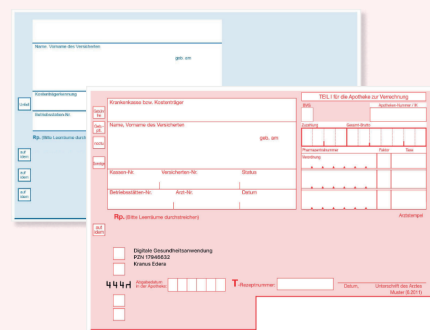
Name, Vorname des Versicherten

geb. am

Kostenträgerkennung

Betriebsstätten-Nr.

Rp. (Bitte Leerräume durch

aut idem

aut idem

aut idem

Krankenkasse bzw. Kostenträger

Gebühr frei

Geb.-pfl.

noctu

Sonstige

Name, Vorname des Versicherten

geb. am

Kassen-Nr.

Versicherten-Nr.

Status

Betriebsstätten-Nr.

Arzt-Nr.

Datum

TEIL I für die Apotheke zur Verrechnung

BVG

Apotheken-Nummer / IK

Zuzahlung

Gesamt-Brutto

Pharmazentralnummer

Faktor

Taxe

Rp. (Bitte Leerräume durchstreichen)

Arztstempel

aut idem

Digitale Gesundheitsanwendung
PZN 17946632
Kranus Edera

4 4 4 4

Abgabedatum in der Apotheke

T-Rezeptnummer:

Datum,

Unterschrift des Arztes
Muster 16 (10.2011)